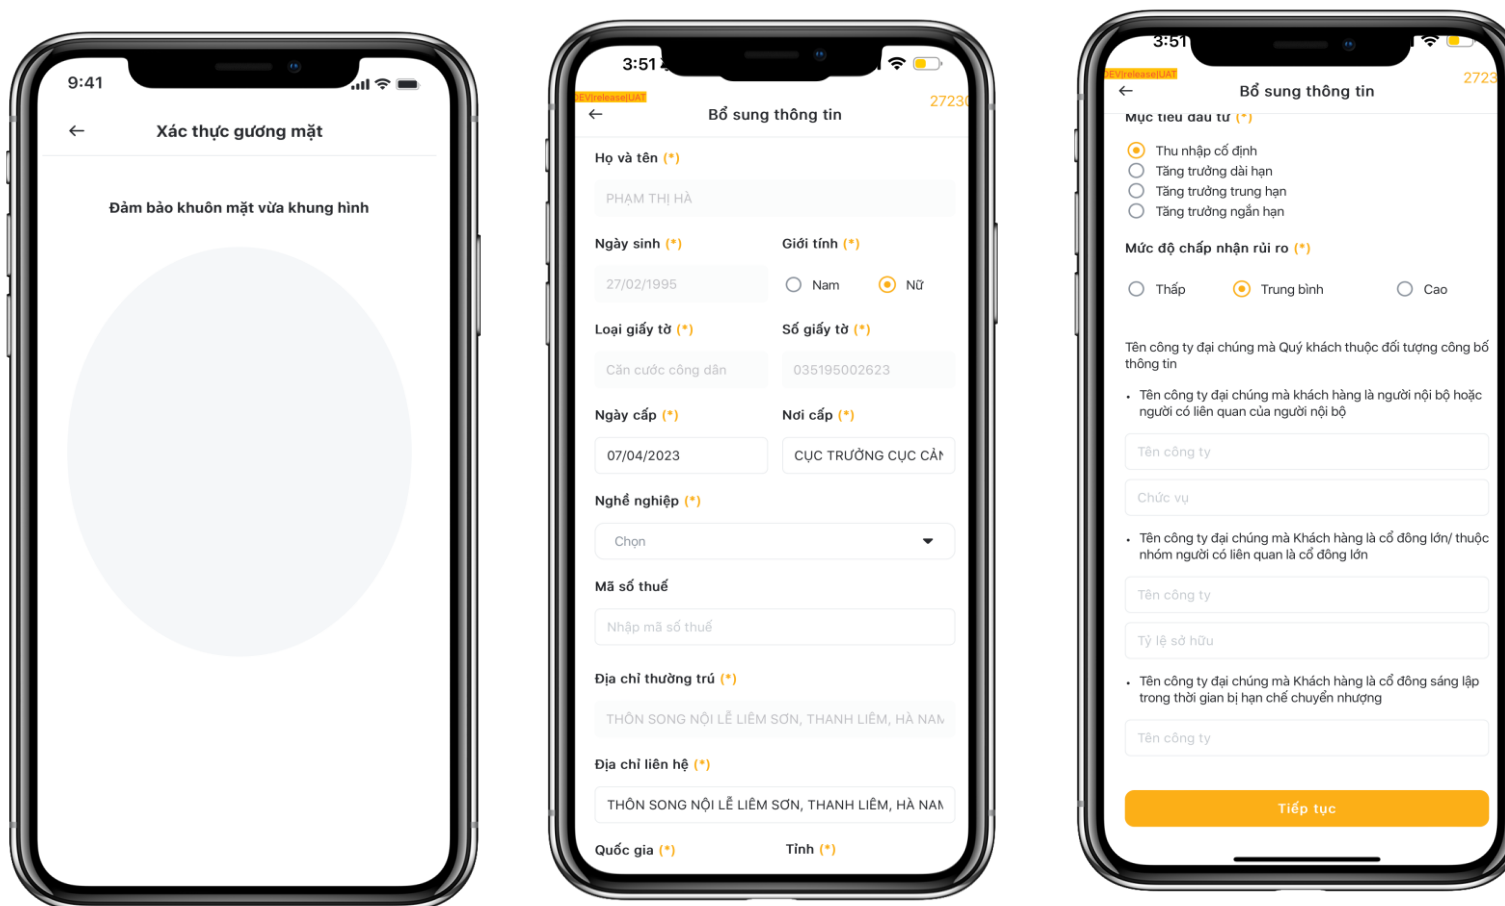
9:41

Xác thực gương mặt

Đảm bảo khuôn mặt vừa khung hình

3:51

DEV|release|UAT

27230

Bổ sung thông tin

Họ và tên (*)

PHẠM THỊ HÀ

Ngày sinh (*)

27/02/1995

Giới tính (*)

Nam

Nữ

Loại giấy tờ (*)

Căn cước công dân

Số giấy tờ (*)

035195002623

Ngày cấp (*)

07/04/2023

Nơi cấp (*)

CỤC TRƯỞNG CỤC CẢN

Nghề nghiệp (*)

Chọn

Mã số thuế

Nhập mã số thuế

Địa chỉ thường trú (*)

THÔN SONG NỘI LỄ LIÊM SƠN, THANH LIÊM, HÀ NAM

Địa chỉ liên hệ (*)

THÔN SONG NỘI LỄ LIÊM SƠN, THANH LIÊM, HÀ NAM

Quốc gia (*)

Tỉnh (*)

3:51

DEV|release|UAT

2723

Bổ sung thông tin

Mục tiêu đầu tư (*)

Thu nhập cố định

Tăng trưởng dài hạn

Tăng trưởng trung hạn

Tăng trưởng ngắn hạn

Mức độ chấp nhận rủi ro (*)

Thấp

Trung bình

Cao

Tên công ty đại chúng mà Quý khách thuộc đối tượng công bố thông tin

• Tên công ty đại chúng mà khách hàng là người nội bộ hoặc người có liên quan của người nội bộ

Tên công ty

Chức vụ

• Tên công ty đại chúng mà Khách hàng là cổ đông lớn/ thuộc nhóm người có liên quan là cổ đông lớn

Tên công ty

Tỷ lệ sở hữu

• Tên công ty đại chúng mà Khách hàng là cổ đông sáng lập trong thời gian bị hạn chế chuyển nhượng

Tên công ty

Tiếp tục